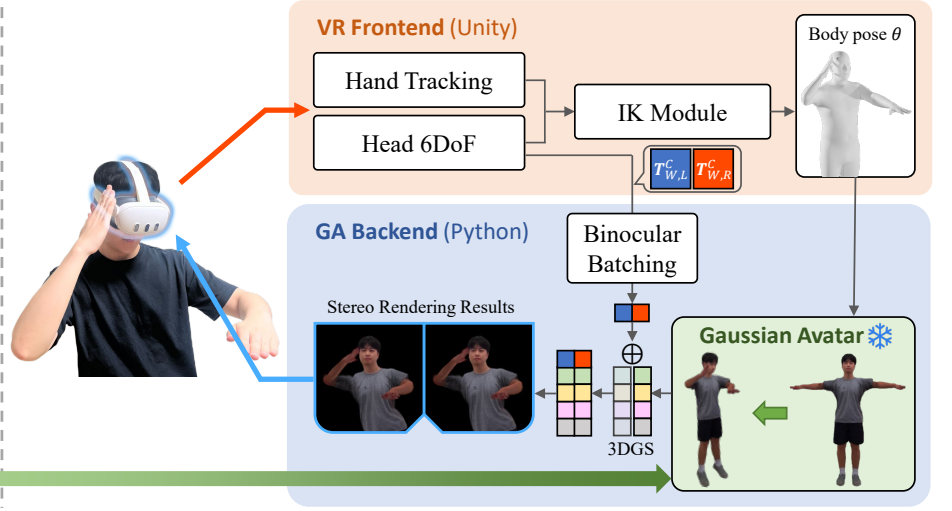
VR Frontend (Unity)

Hand Tracking

Head 6DoF

IK Module

Body pose $\theta$

$T^{C}_{W,L}$ $T^{C}_{W,R}$

GA Backend (Python)

Binocular Batching

Stereo Rendering Results

$\oplus$

3DGS

Gaussian Avatar